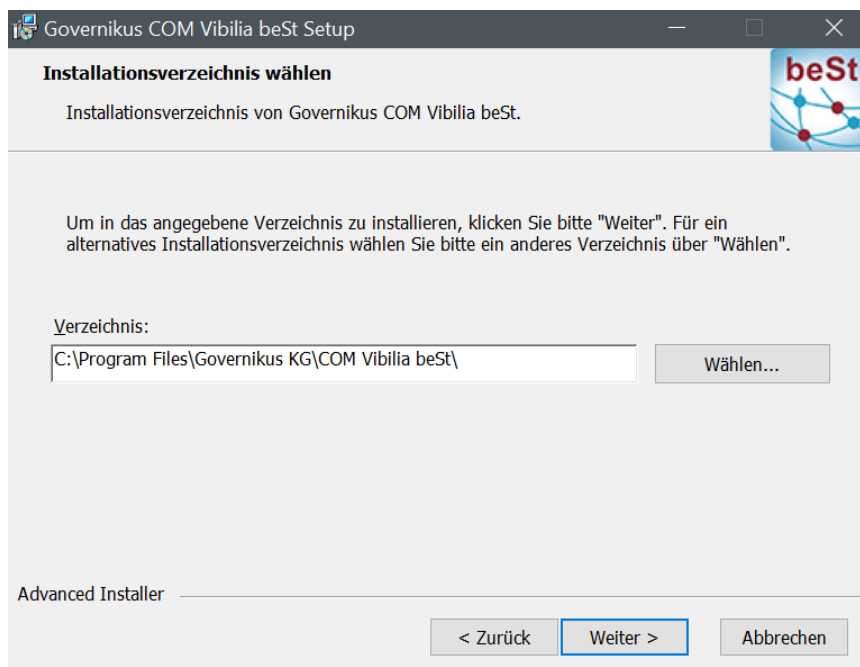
Governikus COM Vibilia beSt Setup

Installationsverzeichnis wählen

Installationsverzeichnis von Governikus COM Vibilia beSt.

beSt

Um in das angegebene Verzeichnis zu installieren, klicken Sie bitte "Weiter". Für ein alternatives Installationsverzeichnis wählen Sie bitte ein anderes Verzeichnis über "Wählen".

Verzeichnis:

C:\Program Files\Governikus KG\COM Vibilia beSt\

Wählen...

Advanced Installer

< Zurück

Weiter >

Abbrechen